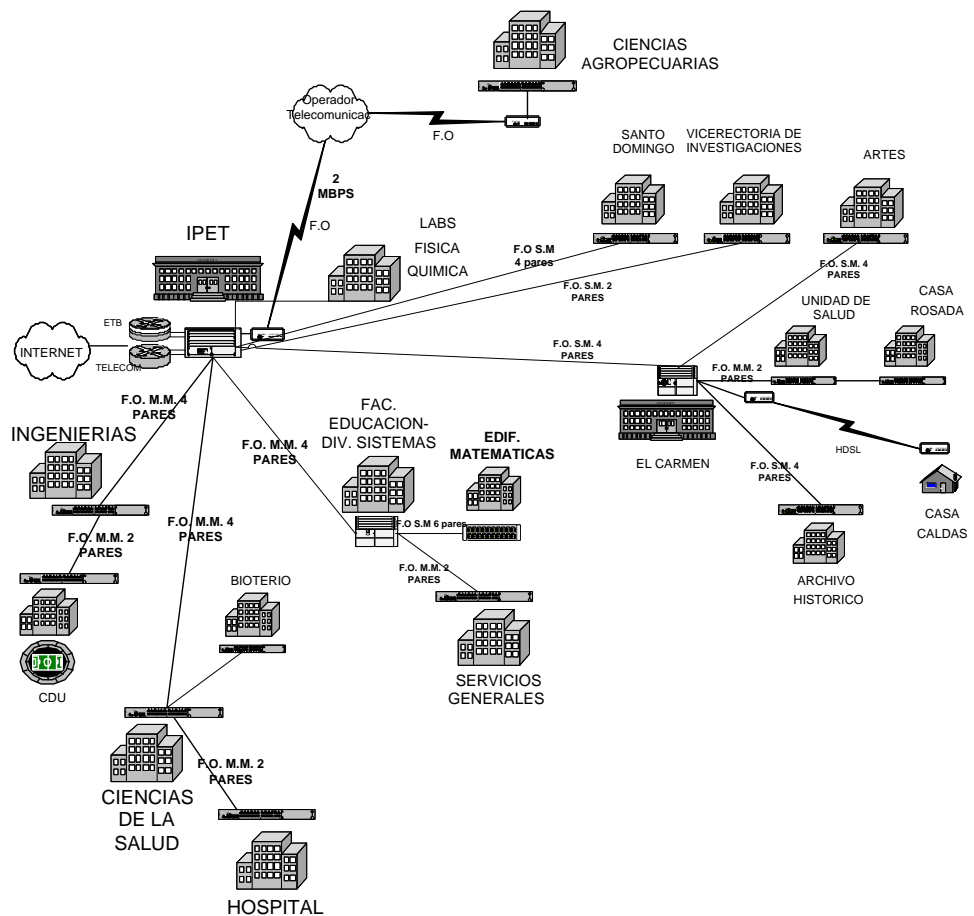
CIENCIAS AGROPECUARIAS

Operador Telecomunicac

F.O

2 MBPS

F.O

SANTO DOMINGO

VICERECTORIA DE INVESTIGACIONES

ARTES

LABS FISICA QUIMICA

IPET

F.O S.M 4 pares

F.O. S.M. 2 PARES

F.O. S.M. 4 PARES

UNIDAD DE SALUD

CASA ROSADA

ETB

INTERNET

TELECOM

F.O. S.M. 4 PARES

F.O. M.M. 2 PARES

F.O. M.M. 4 PARES

INGENIERIAS

F.O. M.M. 4 PARES

FAC. EDUCACION-DIV. SISTEMAS

EDIF. MATEMATICAS

EL CARMEN

HDSL

F.O. S.M. 4 PARES

CASA CALDAS

F.O. M.M. 2 PARES

F.O. M.M. 4 PARES

F.O S.M 6 pares

F.O. M.M. 2 PARES

ARCHIVO HISTORICO

BIOTERIO

CDU

SERVICIOS GENERALES

CIENCIAS DE LA SALUD

F.O. M.M. 2 PARES

HOSPITAL